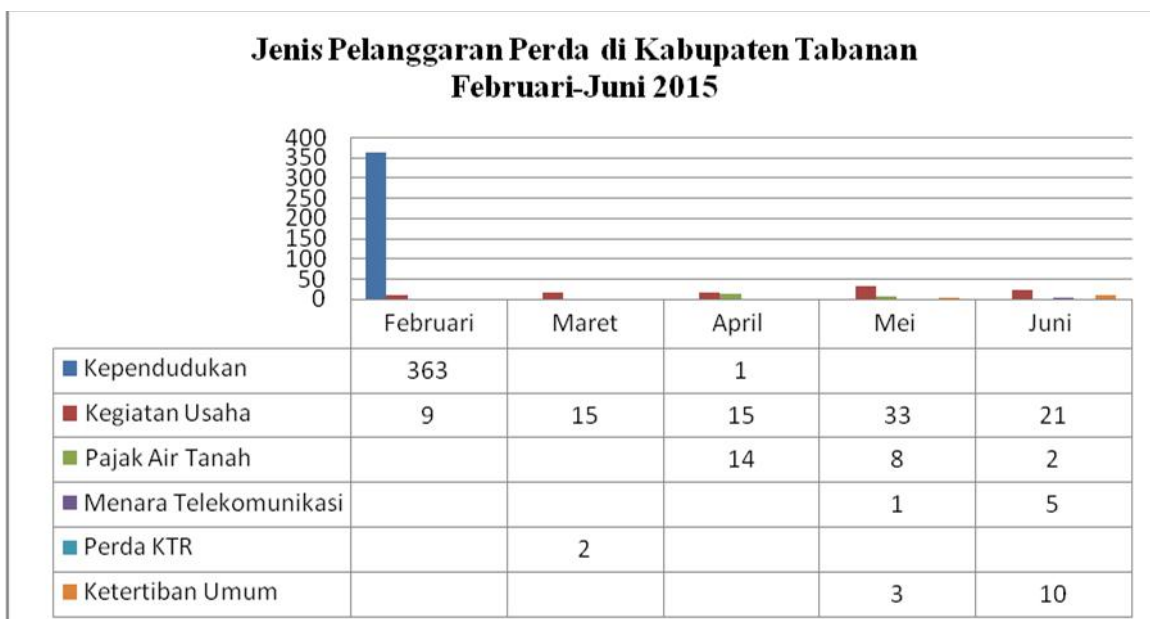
Jenis Pelanggaran Perda di Kabupaten Tabanan
Februari-Juni 2015

400
350
300
250
200
150
100
50
0

| | Februari | Maret | April | Mei | Juni |
|---|---|---|---|---|---|
| Kependudukan | 363 | | 1 | | |
| Kegiatan Usaha | 9 | 15 | 15 | 33 | 21 |
| Pajak Air Tanah | | | 14 | 8 | 2 |
| Menara Telekomunikasi | | | | 1 | 5 |
| Perda KTR | | 2 | | | |
| Ketertiban Umum | | | | 3 | 10 |